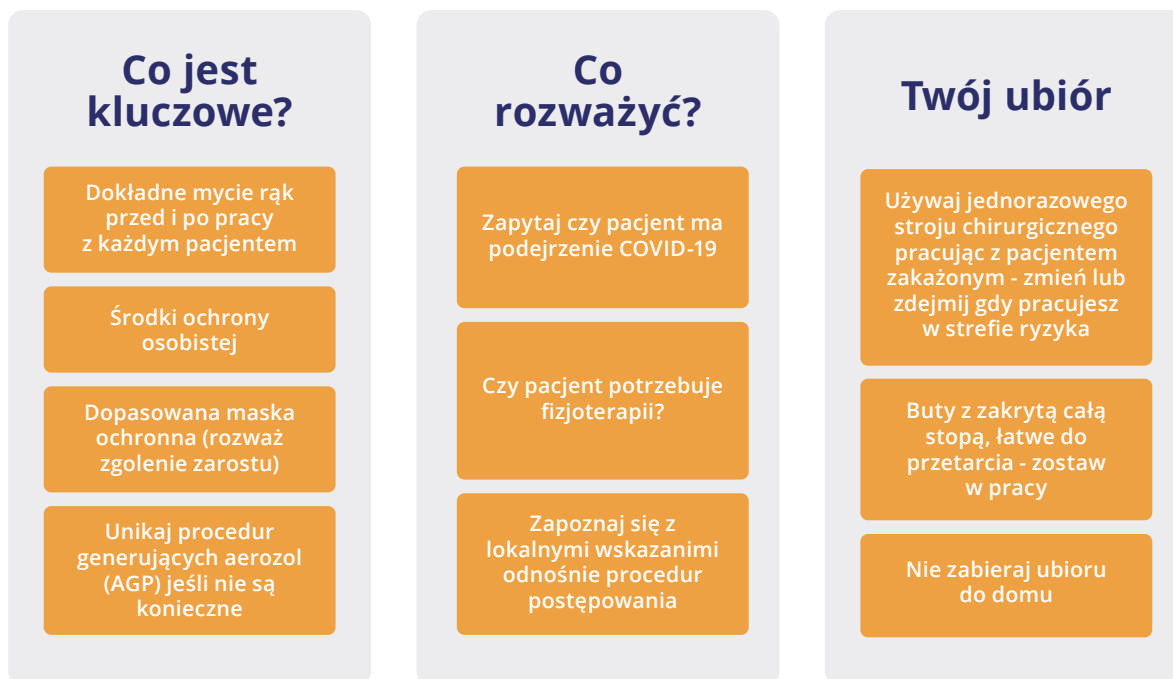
Co jest kluczowe?

Dokładne mycie rąk przed i po pracy z każdym pacjentem

Środki ochrony osobistej

Dopasowana maska ochronna (rozważ zgolenie zarostu)

Unikaj procedur generujących aerozol (AGP) jeśli nie są konieczne

Co rozważyć?

Zapytaj czy pacjent ma podejrzenie COVID-19

Czy pacjent potrzebuje fizjoterapii?

Zapoznaj się z lokalnymi wskazanimi odnośnie procedur postępowania

Twój ubiór

Używaj jednorazowego stroju chirurgicznego pracując z pacjentem zakażonym - zmień lub zdejmij gdy pracujesz w strefie ryzyka

Buty z zakrytą całą stopą, łatwe do przetarcia - zostaw w pracy

Nie zabieraj ubioru do domu